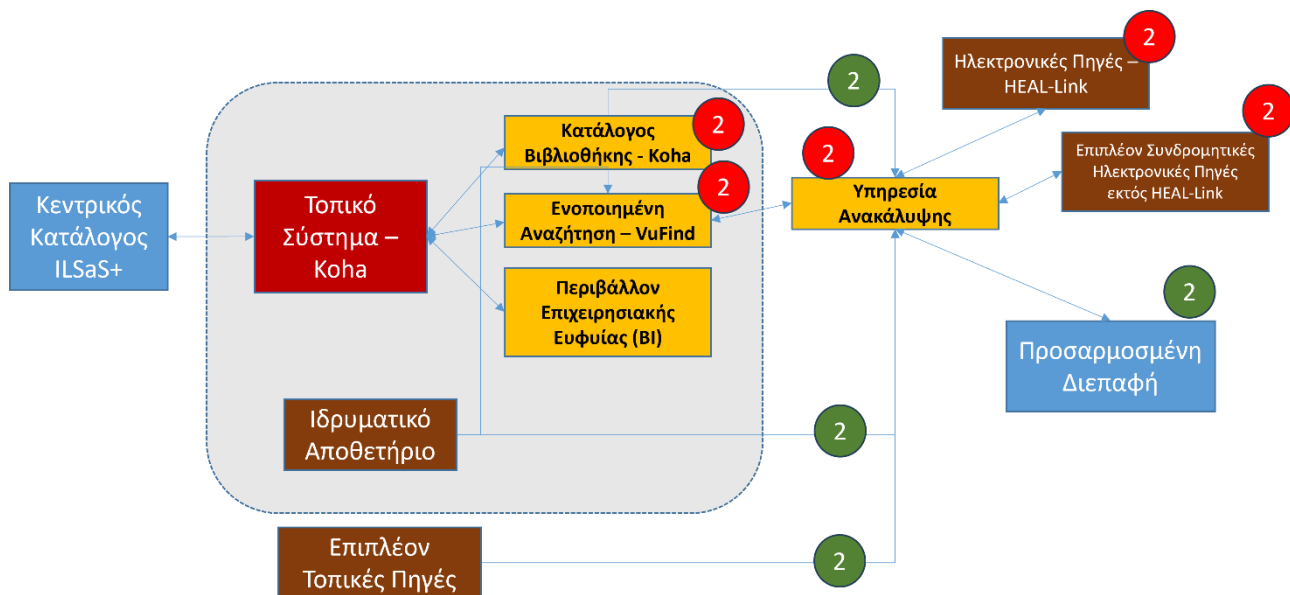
Ηλεκτρονικές Πηγές – HEAL-Link

2

2

Επιπλέον Συνδρομητικές Ηλεκτρονικές Πηγές εκτός HEAL-Link

2

Κατάλογος Βιβλιοθήκης - Koha

2

2

Υπηρεσία Ανακάλυψης

Κεντρικός Κατάλογος ILSaS+

Τοπικό Σύστημα – Koha

Ενοποιημένη Αναζήτηση – VuFind

2

Περιβάλλον Επιχειρησιακής Ευφυίας (BI)

2

Προσαρμοσμένη Διεπαφή

Ιδρυματικό Αποθετήριο

2

Επιπλέον Τοπικές Πηγές

2